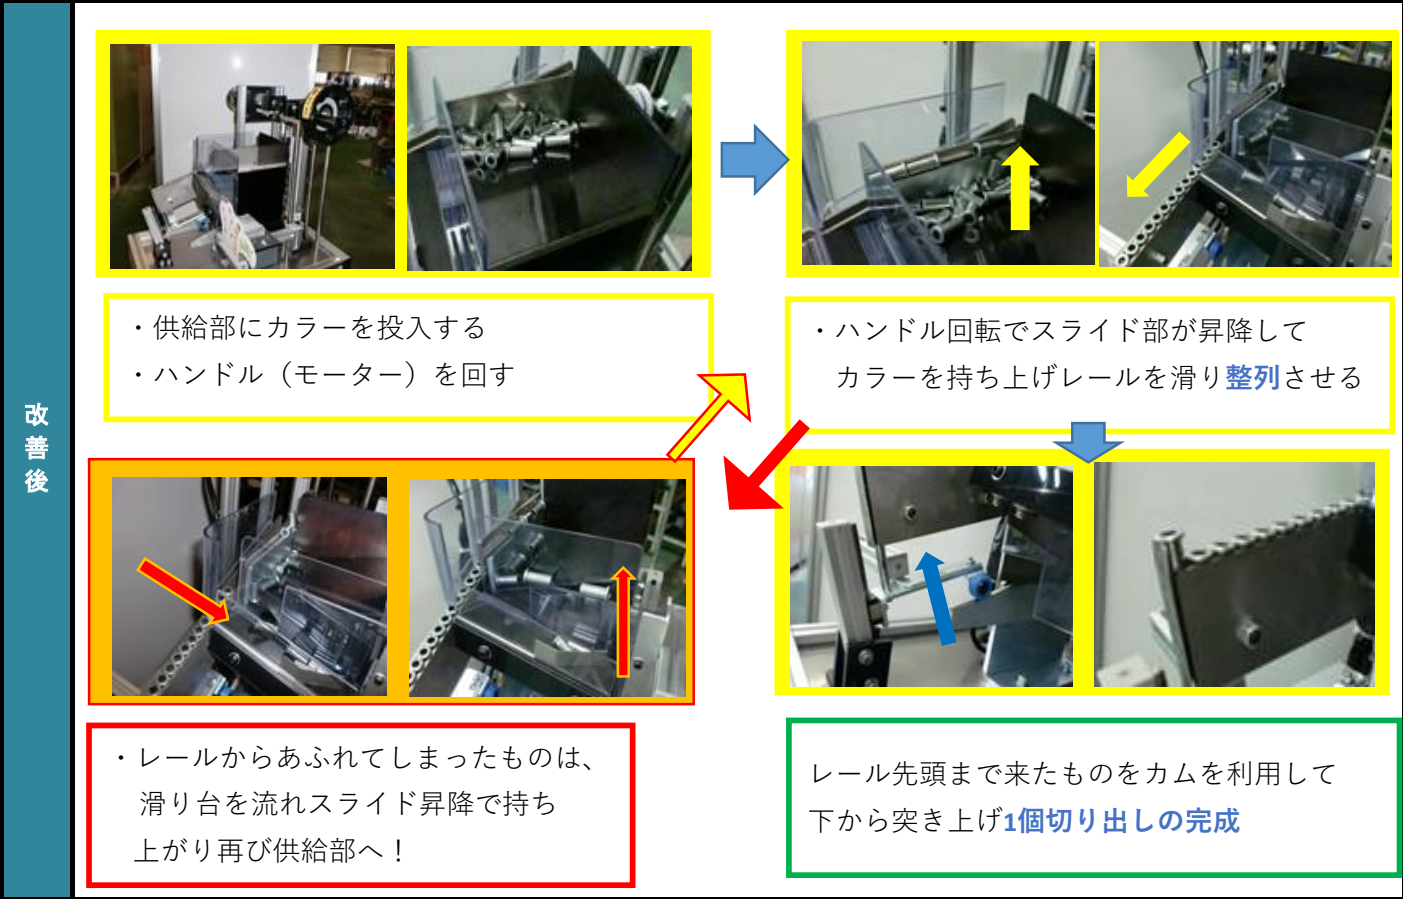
改善後

・供給部にカラーを投入する
・ハンドル（モーター）を回す

・ハンドル回転でスライド部が昇降して
カラーを持ち上げレールを滑り整列させる

・レールからあふれてしまったものは、
滑り台を流れスライド昇降で持ち
上がり再び供給部へ！

レール先頭まで来たものをカムを利用して
下から突き上げ1個切り出しの完成